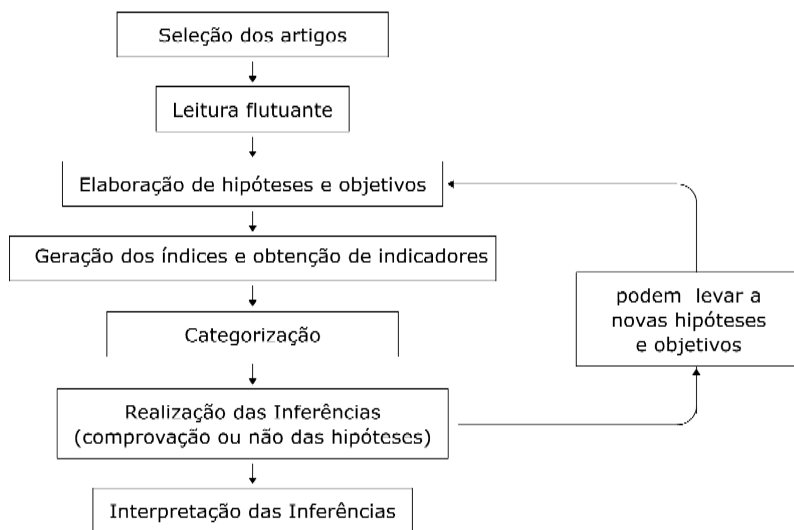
Seleção dos artigos

Leitura flutuante

Elaboração de hipóteses e objetivos

Geração dos índices e obtenção de indicadores

Categorização

Realização das Inferências (comprovação ou não das hipóteses)

Interpretação das Inferências

podem levar a novas hipóteses e objetivos